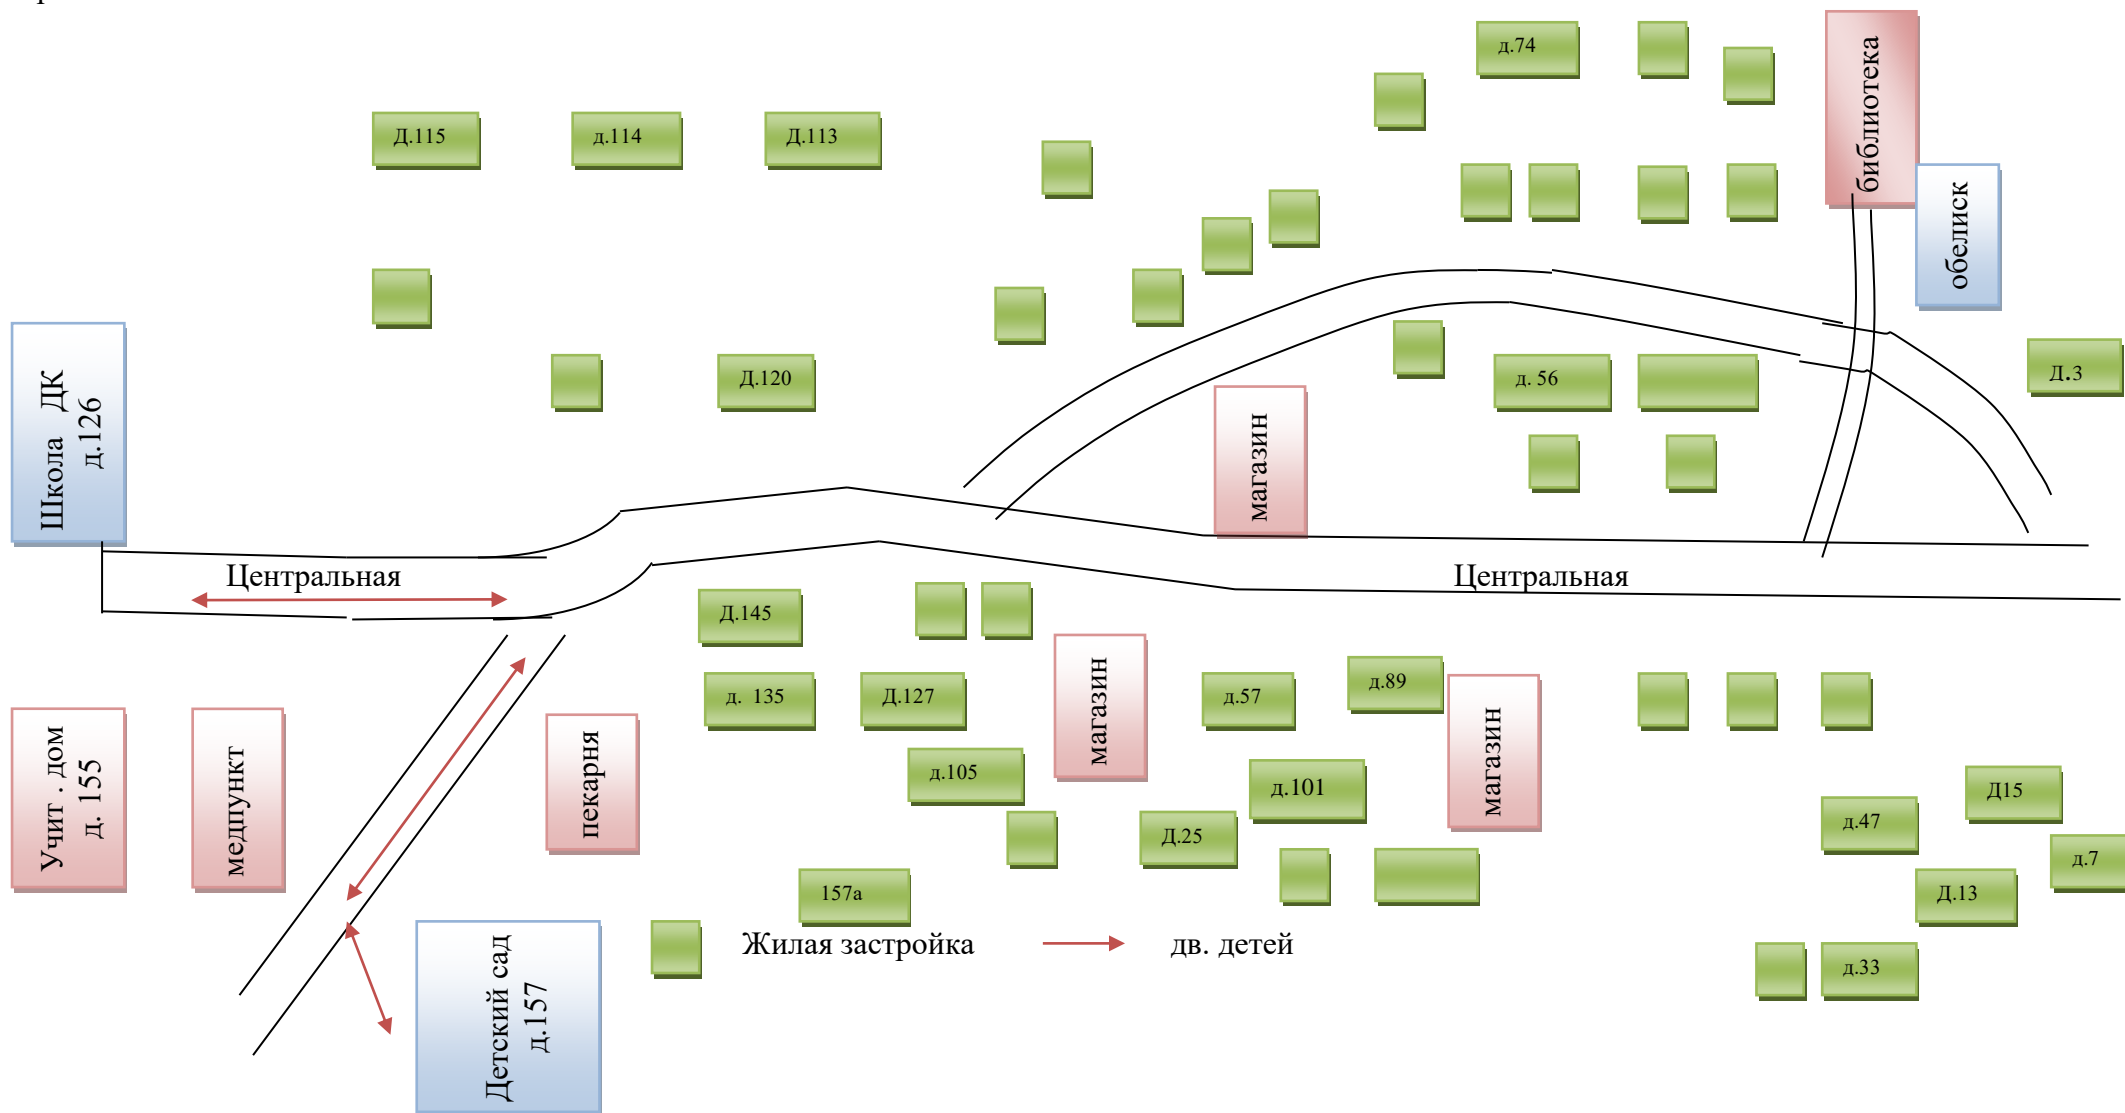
д.74
библиотека
Д.115
д.114
Д.113
обелиск
Школа ДК д.126
Д.120
д. 56
Д.3
магазин
Центральная
Центральная
Д.145
д. 135
Д.127
магазин
д.57
д.89
магазин
Учит . дом д. 155
медпункт
пекарня
д.105
д.101
Д15
д.47
Д.25
д.7
157а
Д.13
Детский сад д.157
Жилая застройка
дв. детей
д.33